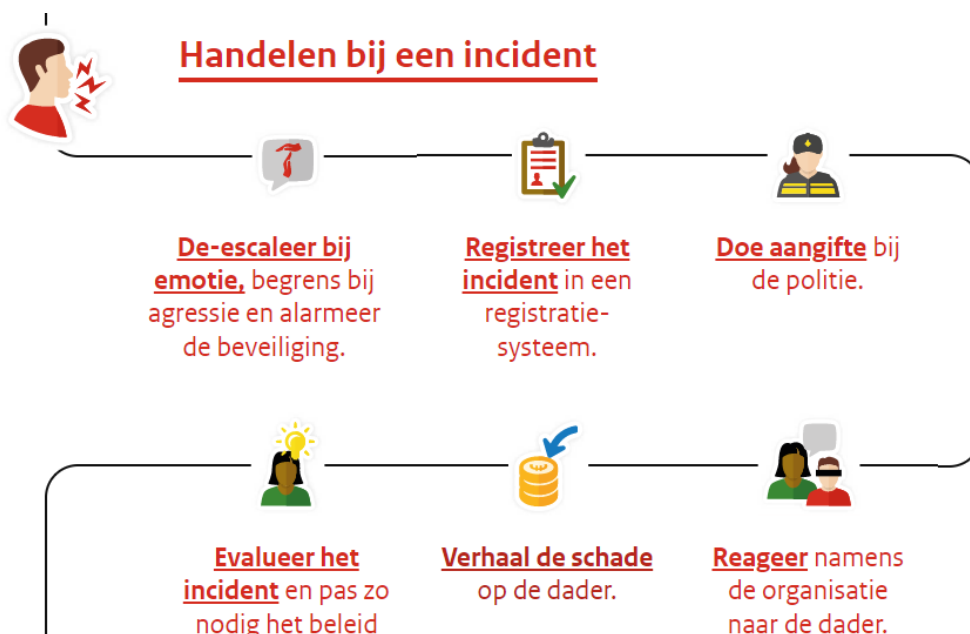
Handelen bij een incident

De-escaleer bij emotie, begrens bij agressie en alarmeer de beveiliging.

Registreer het incident in een registratie-systeem.

Doe aangifte bij de politie.

Evalueer het incident en pas zo nodig het beleid

Verhaal de schade op de dader.

Reageer namens de organisatie naar de dader.